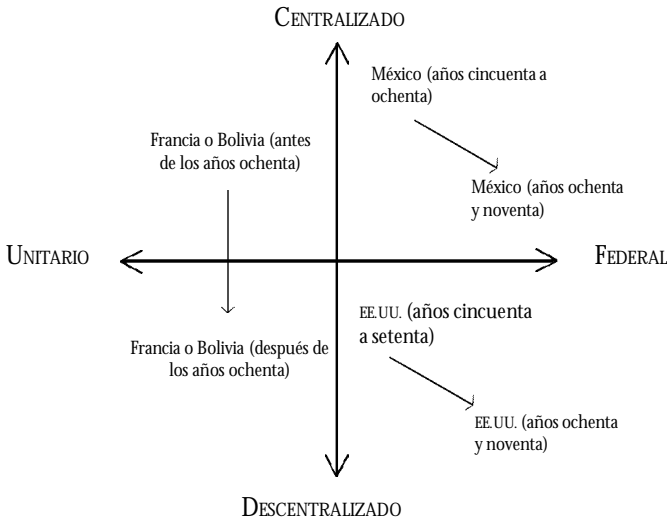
CENTRALIZADO

México (años cincuenta a ochenta)

México (años ochenta y noventa)

Francia o Bolivia (antes de los años ochenta)

UNITARIO

FEDERAL

EE.UU. (años cincuenta a setenta)

Francia o Bolivia (después de los años ochenta)

EE.UU. (años ochenta y noventa)

DESCENTRALIZADO